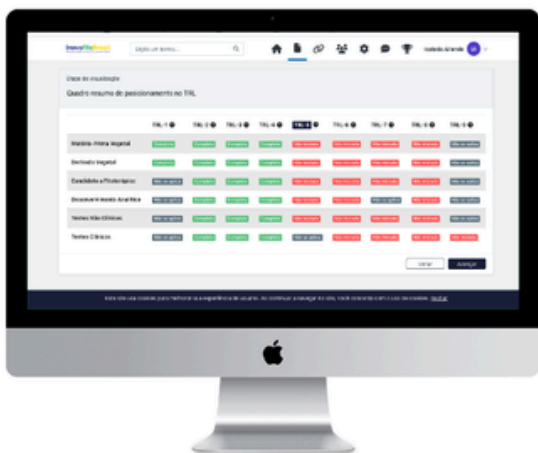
InovaFitoBrasil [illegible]

Digite um termo...

Isabela Almeida

Etapa do resultado

Quadro resumo de posicionamento no TRL

| | TRL-1 | TRL-2 | TRL-3 | TRL-4 | TRL-5 | TRL-6 | TRL-7 | TRL-8 | TRL-9 |
|---|---|---|---|---|---|---|---|---|---|
| Matéria-Prima Vegetal | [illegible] | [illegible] | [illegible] | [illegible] | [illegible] | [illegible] | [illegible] | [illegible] | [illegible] |
| Derivado Vegetal | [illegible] | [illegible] | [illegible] | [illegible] | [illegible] | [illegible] | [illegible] | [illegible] | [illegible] |
| Candidato a Fitoterápico | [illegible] | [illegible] | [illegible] | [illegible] | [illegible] | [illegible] | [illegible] | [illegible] | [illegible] |
| Desenvolvimento Analítico | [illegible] | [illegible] | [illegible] | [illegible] | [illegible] | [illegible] | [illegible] | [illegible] | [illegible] |
| Testes Não Clínicos | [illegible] | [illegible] | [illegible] | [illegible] | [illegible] | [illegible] | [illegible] | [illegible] | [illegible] |
| Testes Clínicos | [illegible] | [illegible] | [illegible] | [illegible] | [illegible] | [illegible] | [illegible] | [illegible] | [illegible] |

Voltar Avançar

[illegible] cookies para melhorar a experiência de usuário. Ao continuar a navegar no site, você concorda com o uso de cookies. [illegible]